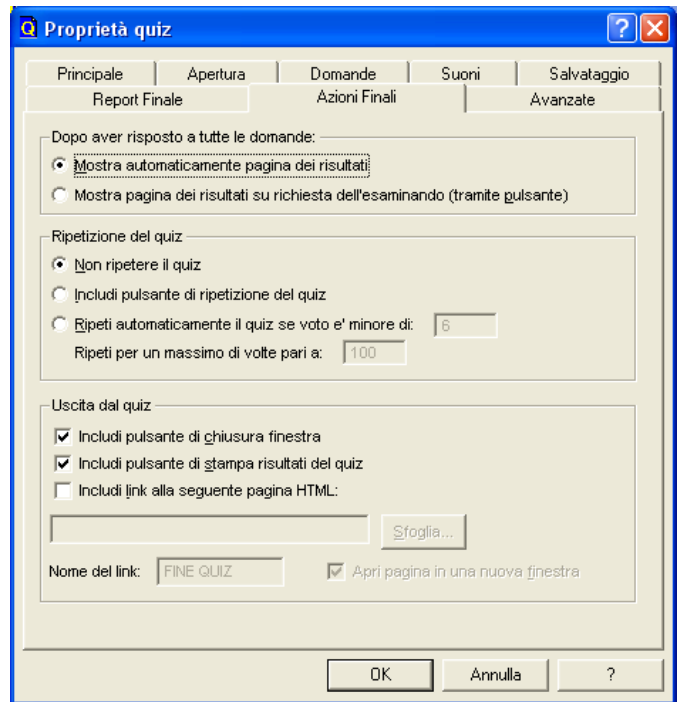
Proprietà quiz

Principale | Apertura | Domande | Suoni | Salvataggio
Report Finale | Azioni Finali | Avanzate

Dopo aver risposto a tutte le domande:
Mostra automaticamente pagina dei risultati
Mostra pagina dei risultati su richiesta dell'esaminando (tramite pulsante)

Ripetizione del quiz
Non ripetere il quiz
Includi pulsante di ripetizione del quiz
Ripeti automaticamente il quiz se voto e' minore di: 6
Ripeti per un massimo di volte pari a: 100

Uscita dal quiz
Includi pulsante di chiusura finestra
Includi pulsante di stampa risultati del quiz
Includi link alla seguente pagina HTML:
Sfoglia...
Nome del link: FINE QUIZ
Apri pagina in una nuova finestra

OK
Annulla
?